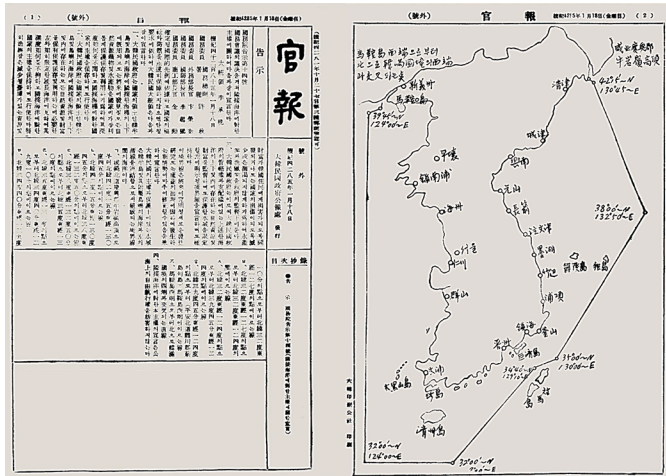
(1) (號外) 官 報 檀紀4285年1月18日(金曜日)

官報

號外

檀紀四二八五年一月十八日

大韓民國政府公報處 發行

告示

目次抄錄

(號外) 官 報 檀紀4285年1月18日(金曜日) (2)

馬鞍島西端으로부터 北으로 鴨綠江河口에 이르는 線

新義州

馬鞍島

39°45'~N 124°00'~E

平壤

鎭南浦

海州

仁川

群山

木浦

大黑山島

濟州島

32°00'~N 124°00'~E

32°00'~N 127°00'~E

麗水

釜山

對馬

巨文島

鎭海

統營

清津

城津

興南

元山

長箭

注文津

墨湖

竹邊

浦項

蔚陵島

獨島

42°15'~N 130°45'~E

38°00'~N 132°50'~E

34°40'~N 129°10'~E

34°00'~N 128°00'~E

咸鏡北道 牛岩嶺高頂

大韓印刷公社 印刷